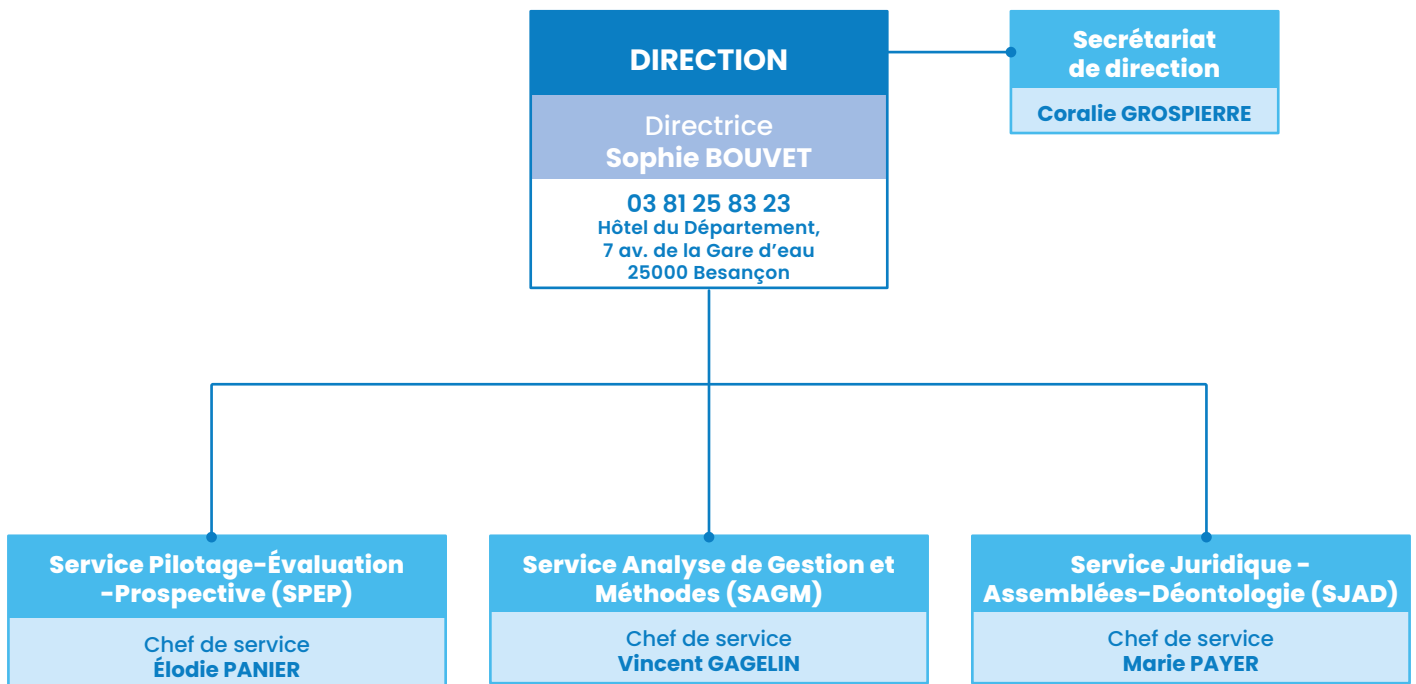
DIRECTION

Directrice
Sophie BOUVET

03 81 25 83 23
Hôtel du Département,
7 av. de la Gare d'eau
25000 Besançon

Secrétariat de direction

Coralie GROSPIERRE

Service Pilotage-Évaluation -Prospective (SPEP)

Chef de service
Élodie PANIER

Service Analyse de Gestion et Méthodes (SAGM)

Chef de service
Vincent GAGELIN

Service Juridique - Assemblées-Déontologie (SJAD)

Chef de service
Marie PAYER